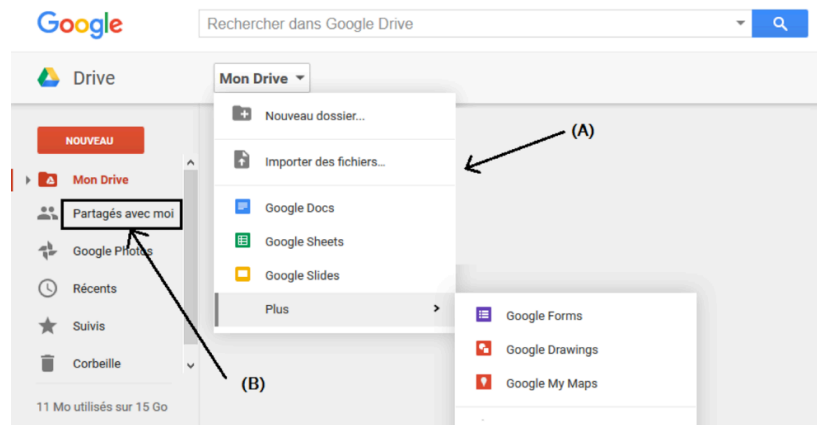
Google
Rechercher dans Google Drive

Drive
Mon Drive

NOUVEAU
Mon Drive
Partagés avec moi
Google Photos
Récents
Suivis
Corbeille
11 Mo utilisés sur 15 Go

Nouveau dossier...
Importer des fichiers...
Google Docs
Google Sheets
Google Slides
Plus

Google Forms
Google Drawings
Google My Maps

(A)
(B)